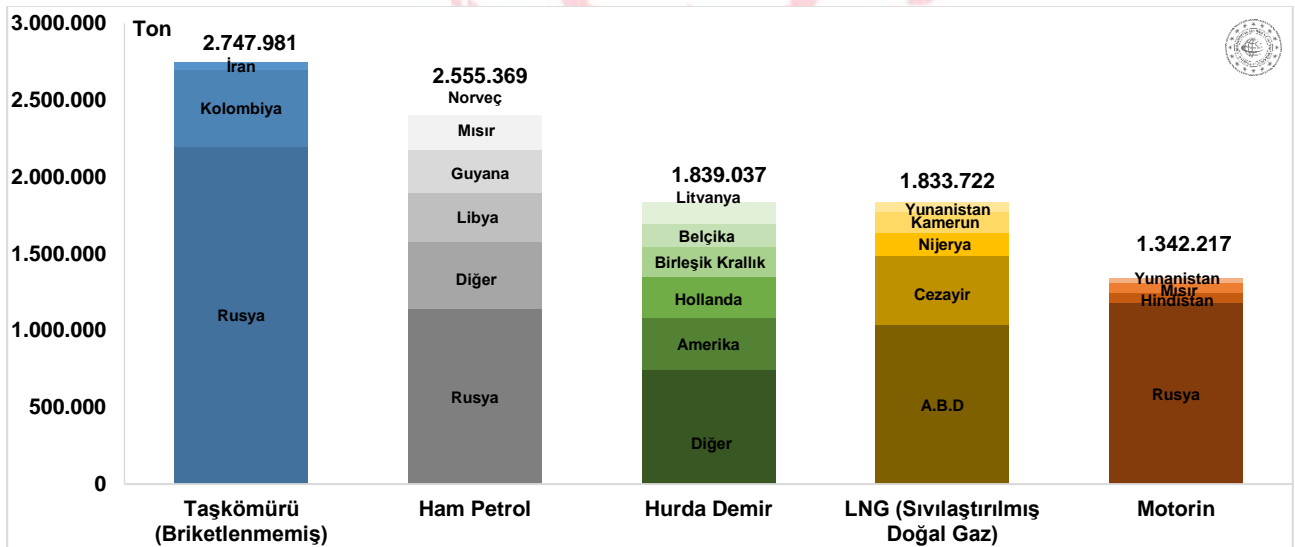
Ton

3.000.000
2.500.000
2.000.000
1.500.000
1.000.000
500.000
0

2.747.981
İran
Kolombiya
Rusya

2.555.369
Norveç
Mısır
Guyana
Libya
Diğer
Rusya

1.839.037
Litvanya
Belçika
Birleşik Krallık
Hollanda
Amerika
Diğer

1.833.722
Yunanistan
Kamerun
Nijerya
Cezayir
A.B.D

1.342.217
Yunanistan
Mısır
Hindistan
Rusya

Taşkömürü (Briketlenmemiş)
Ham Petrol
Hurda Demir
LNG (Sıvılaştırılmış Doğal Gaz)
Motorin